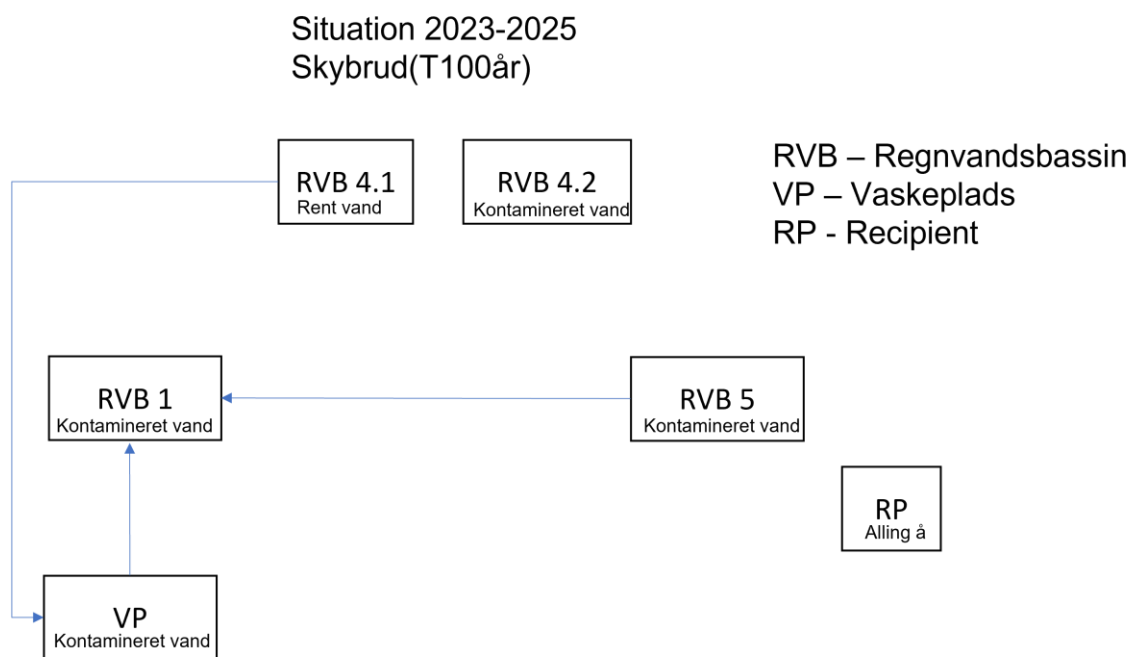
Situation 2023-2025
Skybrud(T100år)

RVB 4.1
Rent vand

RVB 4.2
Kontamineret vand

RVB – Regnvandsbassin
VP – Vaskeplads
RP - Recipient

RVB 1
Kontamineret vand

RVB 5
Kontamineret vand

RP
Alling å

VP
Kontamineret vand